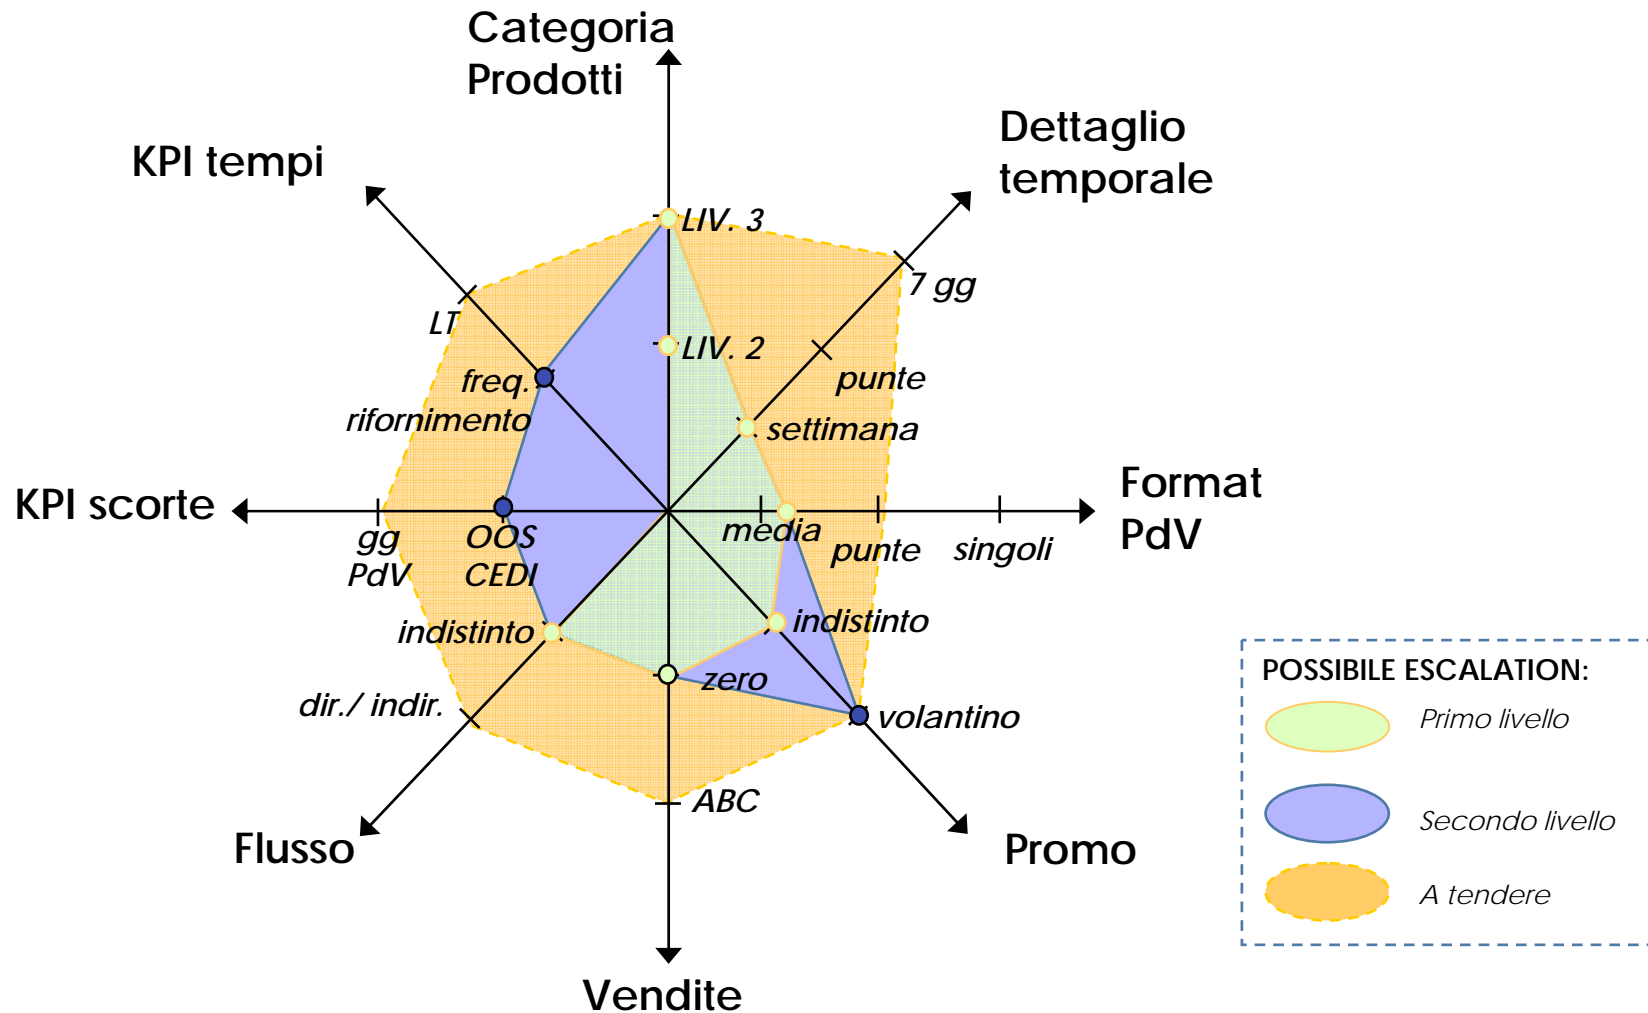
Categoria Prodotti

Dettaglio temporale

KPI tempi

LIV. 3

7 gg

LT

LIV. 2

punte

freq. rifornimento

settimana

KPI scorte

Format PdV

gg PdV

OOS CEDI

media

punte

singoli

indistinto

indistinto

zero

dir./ indir.

volantino

ABC

Flusso

Promo

Vendite

POSSIBILE ESCALATION:

Primo livello

Secondo livello

A tendere